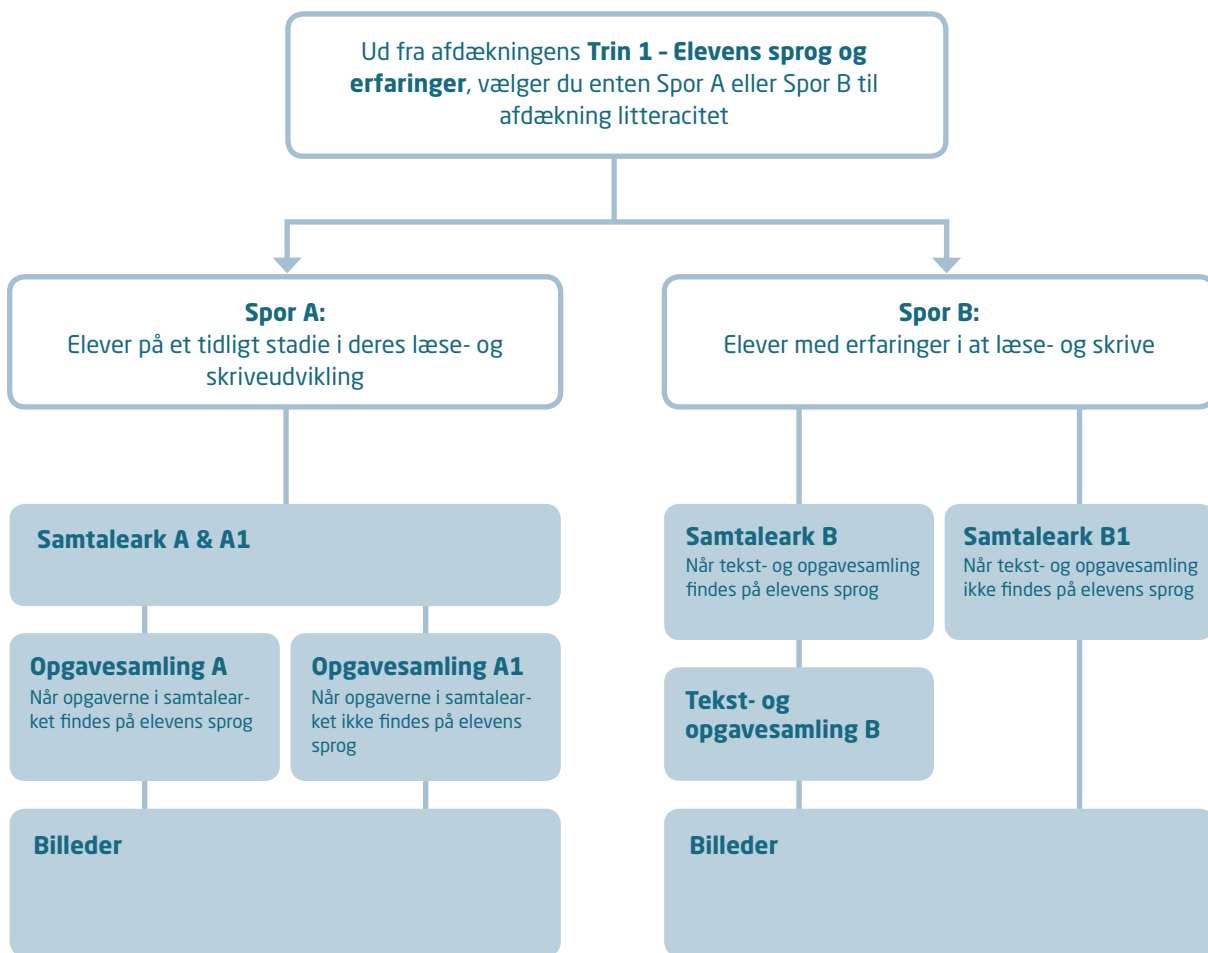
Ud fra afdækningens **Trin 1 – Elevens sprog og erfaringer**, vælger du enten Spor A eller Spor B til afdækning litteracitet

**Spor A:**
Elever på et tidligt stadie i deres læse- og skriveudvikling

**Samtaleark A & A1**

**Opgavesamling A**
Når opgaverne i samtalearket findes på elevens sprog

**Opgavesamling A1**
Når opgaverne i samtalearket ikke findes på elevens sprog

**Billeder**

**Spor B:**
Elever med erfaringer i at læse- og skrive

**Samtaleark B**
Når tekst- og opgavesamling findes på elevens sprog

**Samtaleark B1**
Når tekst- og opgavesamling ikke findes på elevens sprog

**Tekst- og opgavesamling B**

**Billeder**